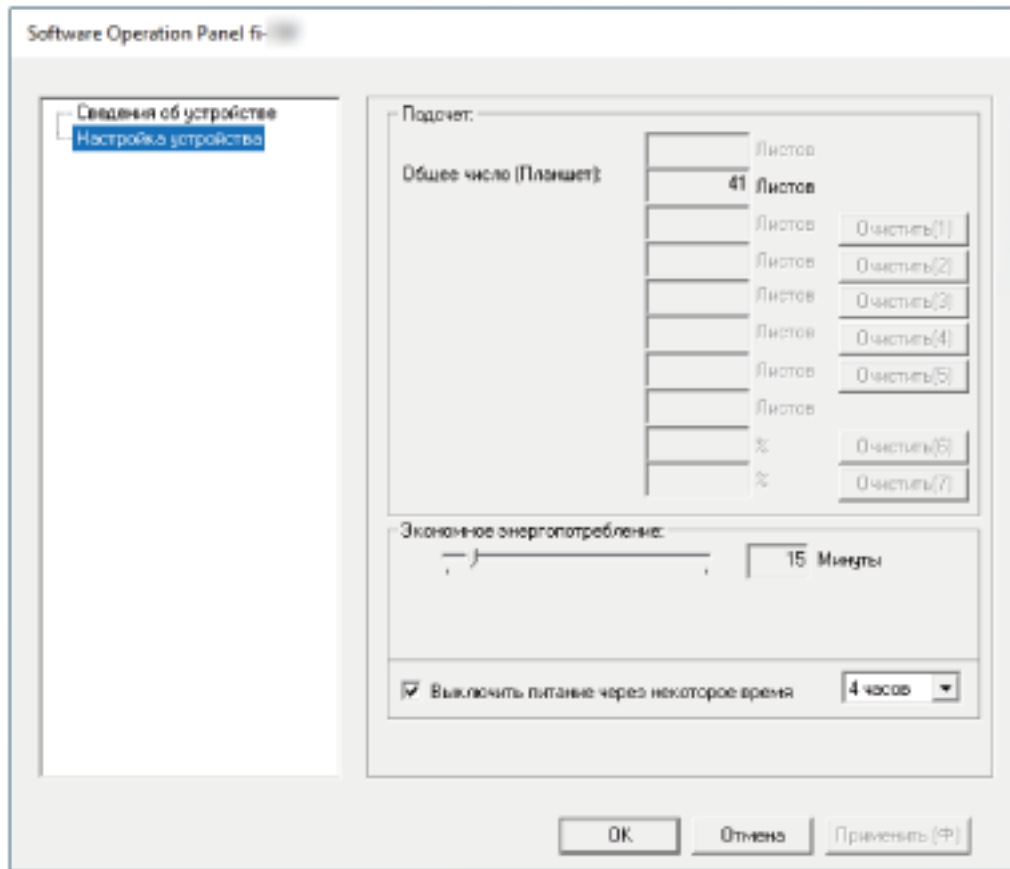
Software Operation Panel fi-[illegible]

Сведения об устройстве
Настройка устройства

Подсчет:

Листов
Общее число (Планшет): 41 Листов
Листов Очистить(1)
Листов Очистить(2)
Листов Очистить(3)
Листов Очистить(4)
Листов Очистить(5)
Листов
% Очистить(6)
% Очистить(7)

Экономное энергопотребление:
15 Минуты

Выключить питание через некоторое время 4 часов

OK Отмена Применить (Ф)